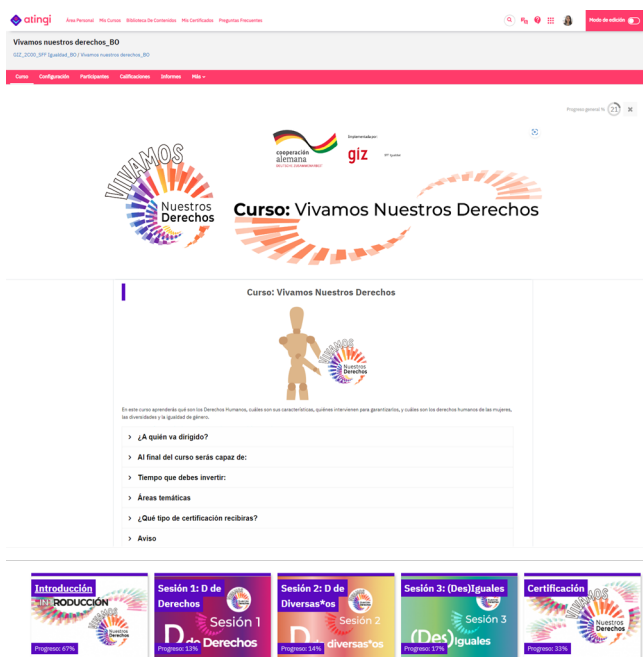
atingi Área Personal Mis Cursos Biblioteca De Contenidos Mis Certificados Preguntas Frecuentes

Modo de edición

Vivamos nuestros derechos_BO

GIZ_2030_SFF Igualdad_BO / Vivamos nuestros derechos_BO

Curso Configuración Participantes Calificaciones Informes Más

Progreso general % 21

VIVAMOS Nuestros Derechos

cooperación alemana DEUTSCHE ZUSAMMENARBEIT

Implementado por: giz

Curso: Vivamos Nuestros Derechos

Curso: Vivamos Nuestros Derechos

VIVAMOS Nuestros Derechos

En este curso aprenderás qué son los Derechos Humanos, cuáles son sus características, quiénes intervienen para garantizarlos, y cuáles son los derechos humanos de las mujeres, las diversidades y la igualdad de género.

¿A quién va dirigido?

Al final del curso serás capaz de:

Tiempo que debes invertir:

Áreas temáticas

¿Qué tipo de certificación recibirás?

Aviso

Introducción
INTRODUCCIÓN
Progreso: 67%

Sesión 1: D de Derechos
Sesión 1
D de Derechos
Progreso: 13%

Sesión 2: D de Diversas*os
Sesión 2
D diversas*os
Progreso: 14%

Sesión 3: (Des)Iguales
Sesión 3
(Des)Iguales
Progreso: 17%

Certificación
VIVAMOS Nuestros Derechos
Progreso: 33%